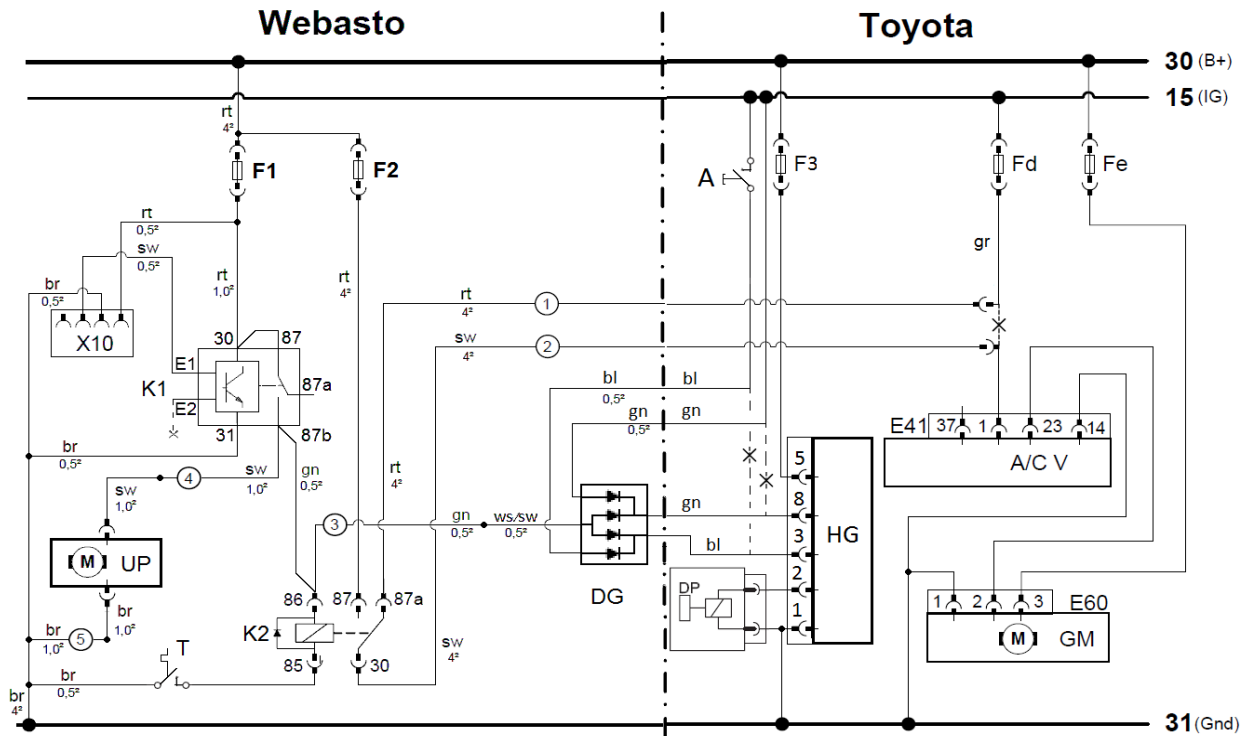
Webasto

Toyota

30 (B+)

15 (IG)

rt
4²

F1

F2

A

F3

Fd

Fe

rt
0,5²

sw
0,5²

br
0,5²

X10

rt
1,0²

rt
4²

gr

rt
4²

1

sw
4²

2

30

87

E1

87a

K1

E2

31

87b

bl

bl

0,5²

gn

gn

0,5²

E41

37

1

23

14

A/C V

br
0,5²

sw
1,0²

4

sw
1,0²

gn
0,5²

rt
4²

5

8

gn

sw
1,0²

3

gn
0,5²

ws/sw
0,5²

3

HG

bl

UP

M

2

DP

DG

br
1,0²

1

E60

1

2

3

br
1,0²

5

86

87

87a

K2

T

GM

M

85

30

sw
4²

br
0,5²

br
4²

31 (Gnd)